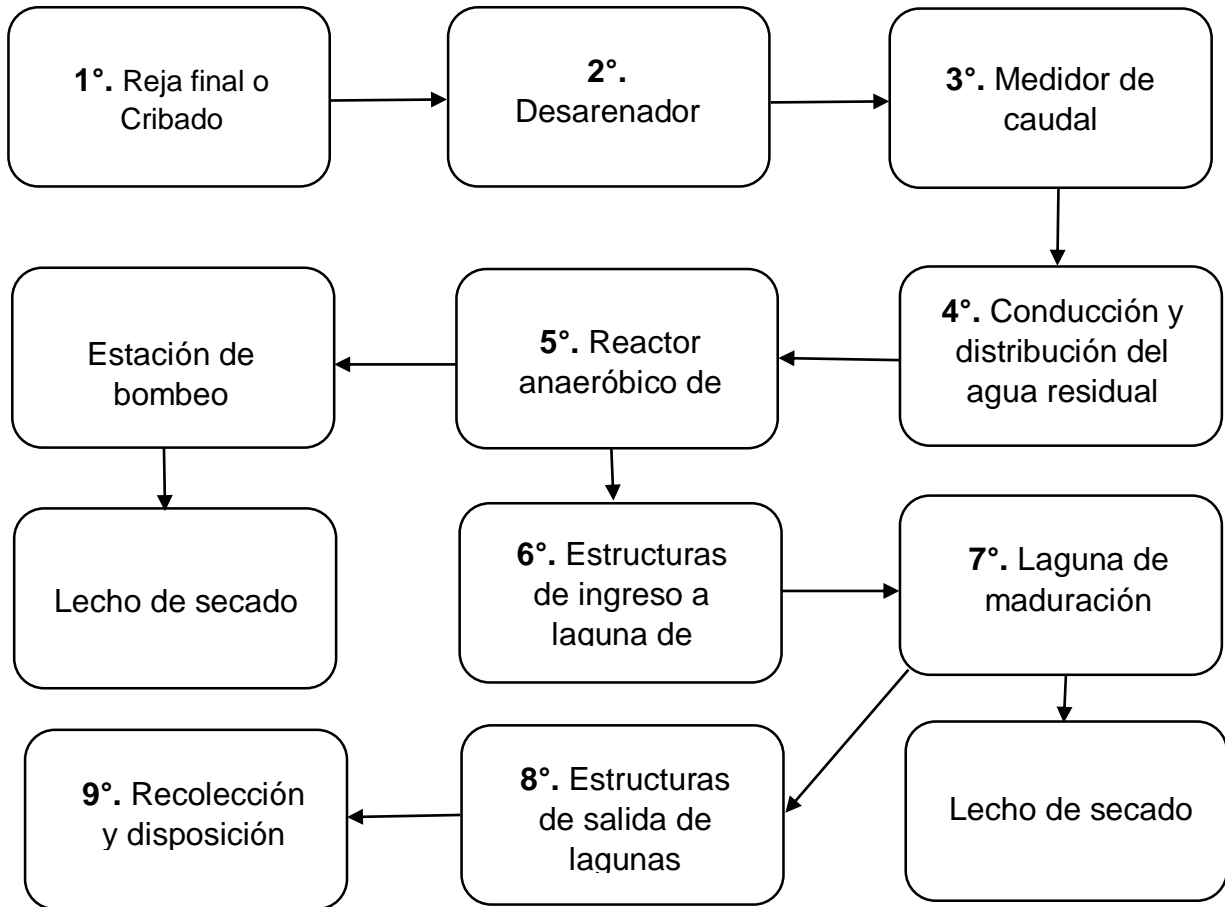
**1°.** Reja final o Cribado

**2°.** Desarenador

**3°.** Medidor de caudal

**4°.** Conducción y distribución del agua residual

**5°.** Reactor anaeróbico de

Estación de bombeo

Lecho de secado

**6°.** Estructuras de ingreso a laguna de

**7°.** Laguna de maduración

Lecho de secado

**8°.** Estructuras de salida de lagunas

**9°.** Recolección y disposición